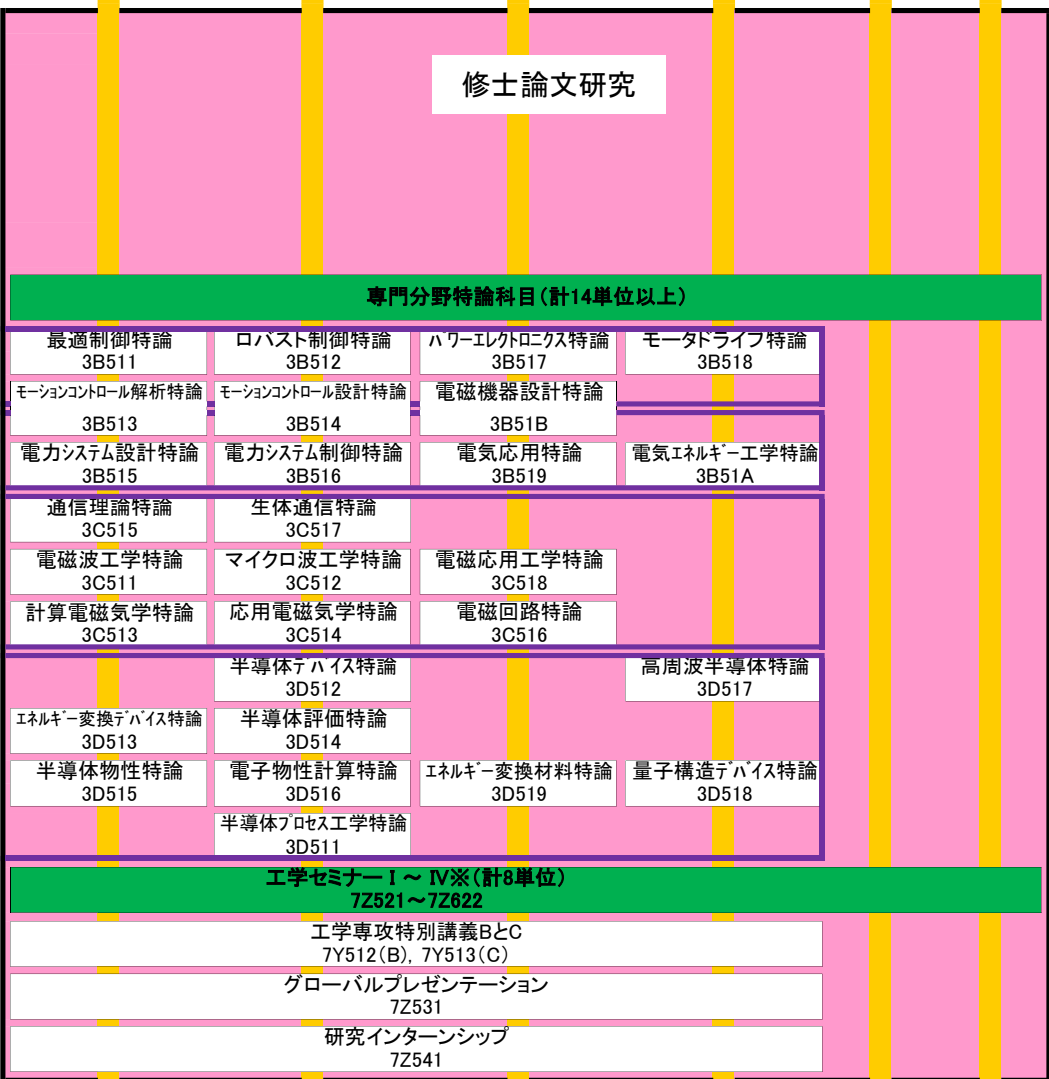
修士論文研究

専門分野特論科目(計14単位以上)

最適制御特論
3B511

ロバスト制御特論
3B512

パワーエレクトロニクス特論
3B517

モータドライブ特論
3B518

モーションコントロール解析特論
3B513

モーションコントロール設計特論
3B514

電磁機器設計特論
3B51B

電力システム設計特論
3B515

電力システム制御特論
3B516

電気応用特論
3B519

電気エネルギー工学特論
3B51A

通信理論特論
3C515

生体通信特論
3C517

電磁波工学特論
3C511

マイクロ波工学特論
3C512

電磁応用工学特論
3C518

計算電磁気学特論
3C513

応用電磁気学特論
3C514

電磁回路特論
3C516

半導体デバイス特論
3D512

高周波半導体特論
3D517

エネルギー変換デバイス特論
3D513

半導体評価特論
3D514

半導体物性特論
3D515

電子物性計算特論
3D516

エネルギー変換材料特論
3D519

量子構造デバイス特論
3D518

半導体プロセス工学特論
3D511

工学セミナーI～IV※(計8単位)
7Z521～7Z622

工学専攻特別講義BとC
7Y512(B), 7Y513(C)

グローバルプレゼンテーション
7Z531

研究インターンシップ
7Z541